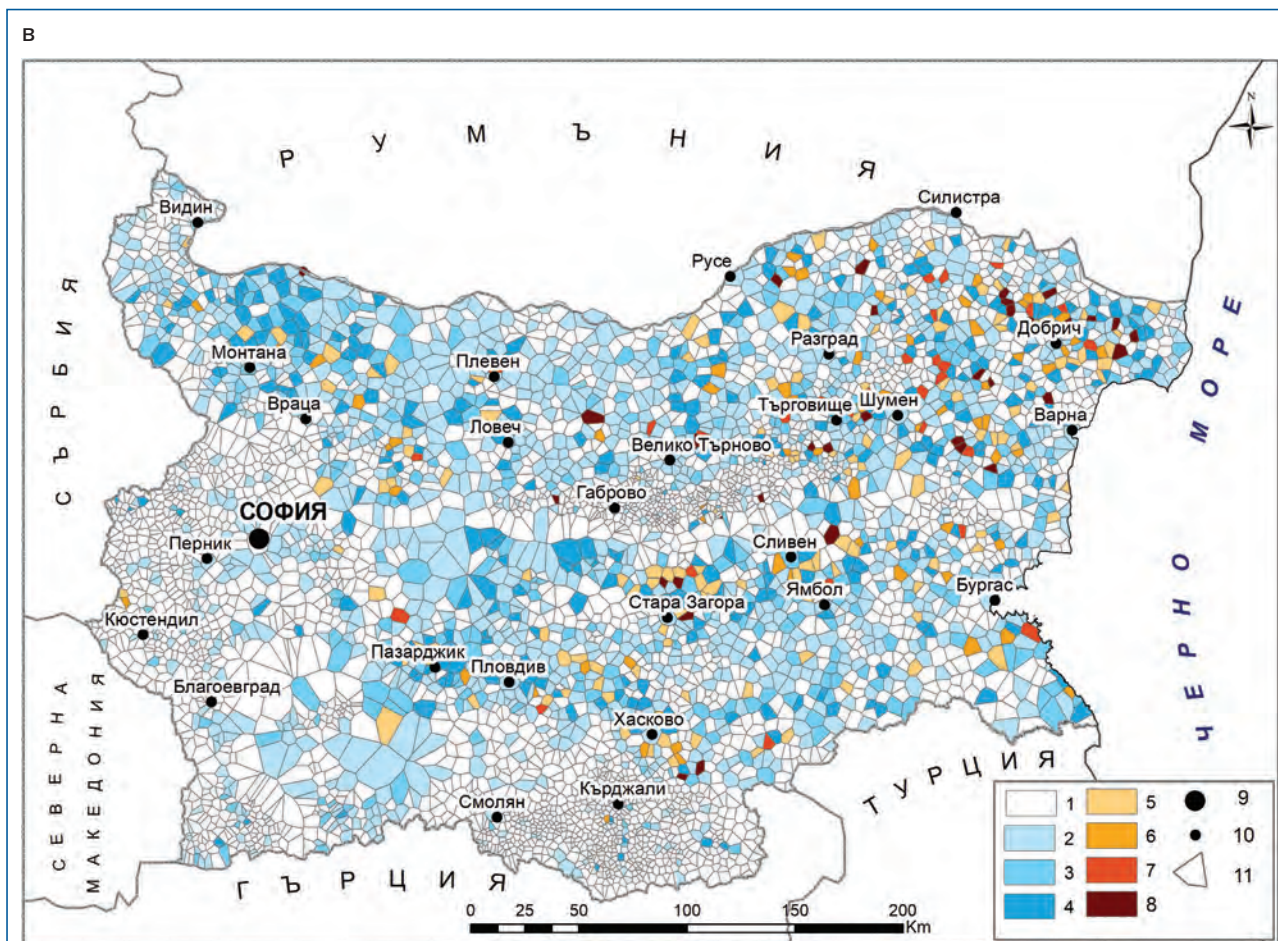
в

Р У М Ъ Н И Я

Видин
Силистра
Русе
Монтана
Плевен
Разград
Добрич
Враца
Търговище
Шумен
Ловеч
Варна
Велико Търново
Габрово
СОФИЯ
Перник
Сливен
Ямбол
Бургас
Кюстендил
Стара Загора
Пазарджик
Пловдив
Благоевград
Хасково
Смолян
Кърджали

С Ъ Р Б И Я

СЕВЕРНА МАКЕДОНИЯ

Г Ъ Р Ц И Я

Т У Р Ц И Я

Ч Е Р Н О М О Р Е

N

| | | | | | |
|---|---|---|---|---|---|
| 1 | 5 | 9 |
| 2 | 6 | 10 |
| 3 | 7 | 11 |
| 4 | 8 | |

0 25 50 100 150 200 Km